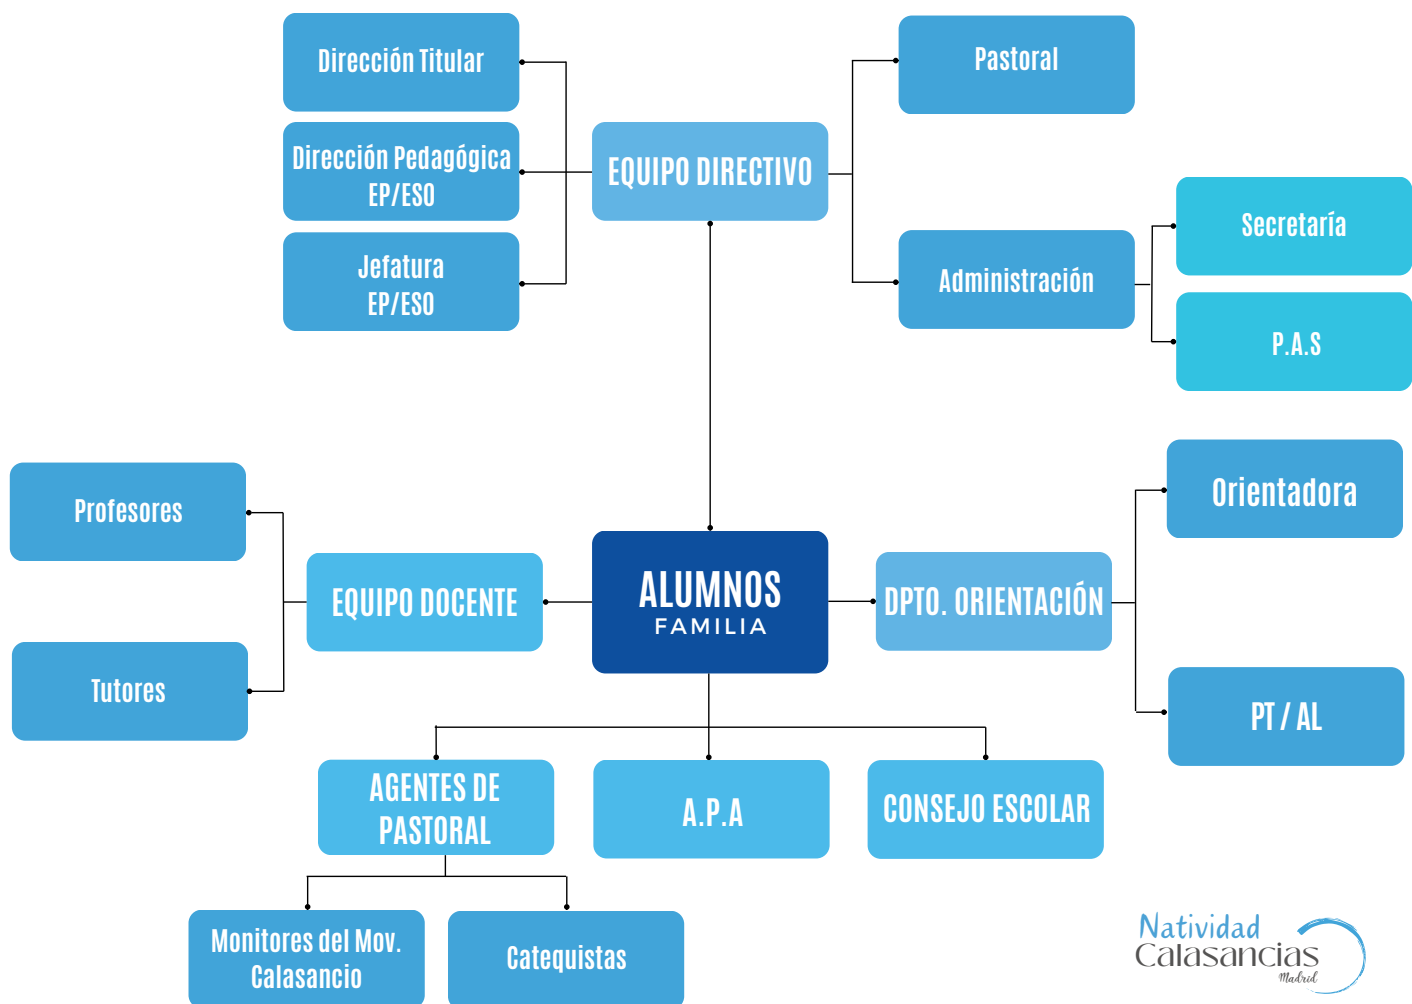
Dirección Titular

Dirección Pedagógica EP/ESO

Jefatura EP/ESO

EQUIPO DIRECTIVO

Pastoral

Administración

Secretaría

P.A.S

Profesores

Tutores

EQUIPO DOCENTE

ALUMNOS
FAMILIA

DPTO. ORIENTACIÓN

Orientadora

PT / AL

AGENTES DE PASTORAL

A.P.A

CONSEJO ESCOLAR

Monitores del Mov. Calasancio

Catequistas

Natividad
Calasancias
Madrid